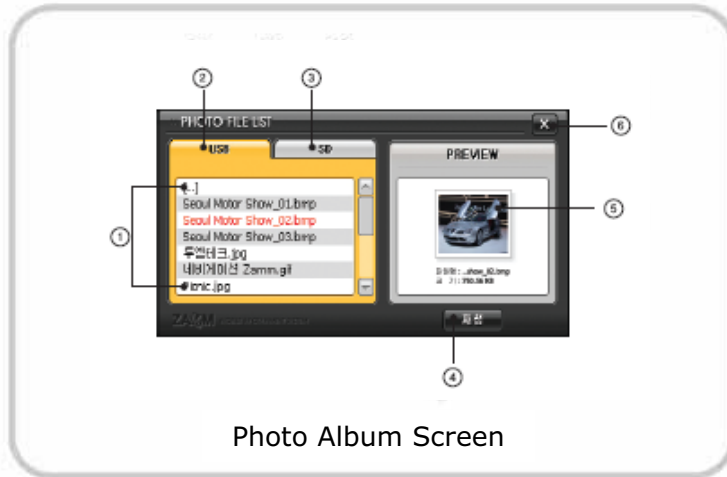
PHOTO FILE LIST

USB

SD

PREVIEW

X

[..]

Seoul Motor Show_01.bmp

Seoul Motor Show_02.bmp

Seoul Motor Show_03.bmp

우엉테크.jpg

네비게이션 Zamm.gif

picnic.jpg

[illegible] ...show_02.bmp

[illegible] 750.36 KB

ZAAM

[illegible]

재생

①

②

③

④

⑤

⑥

Photo Album Screen